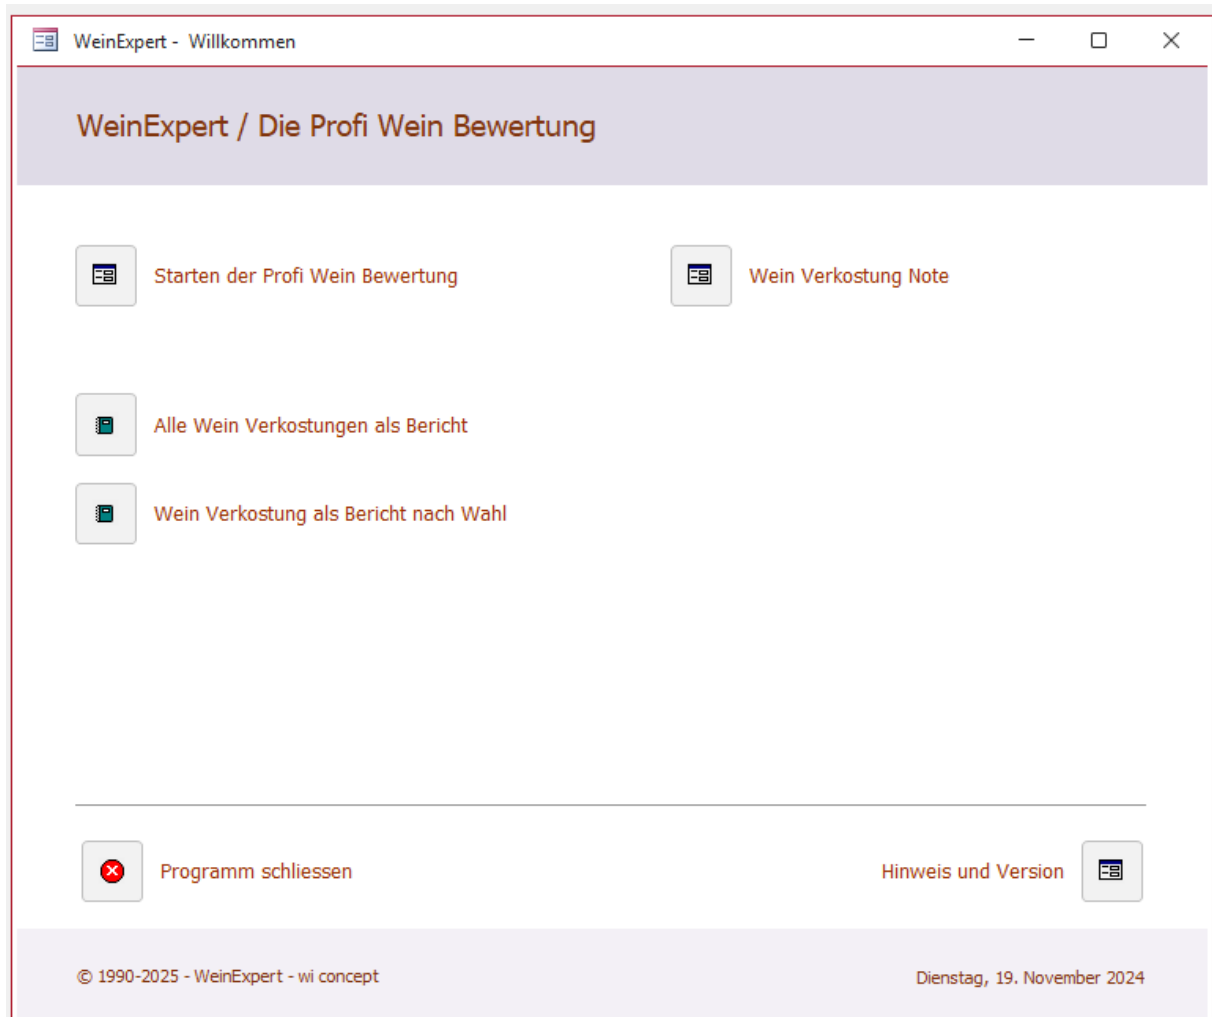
WeinExpert - Willkommen

WeinExpert / Die Profi Wein Bewertung

Starten der Profi Wein Bewertung

Wein Verkostung Note

Alle Wein Verkostungen als Bericht

Wein Verkostung als Bericht nach Wahl

Programm schliessen

Hinweis und Version

© 1990-2025 - WeinExpert - wi concept

Dienstag, 19. November 2024